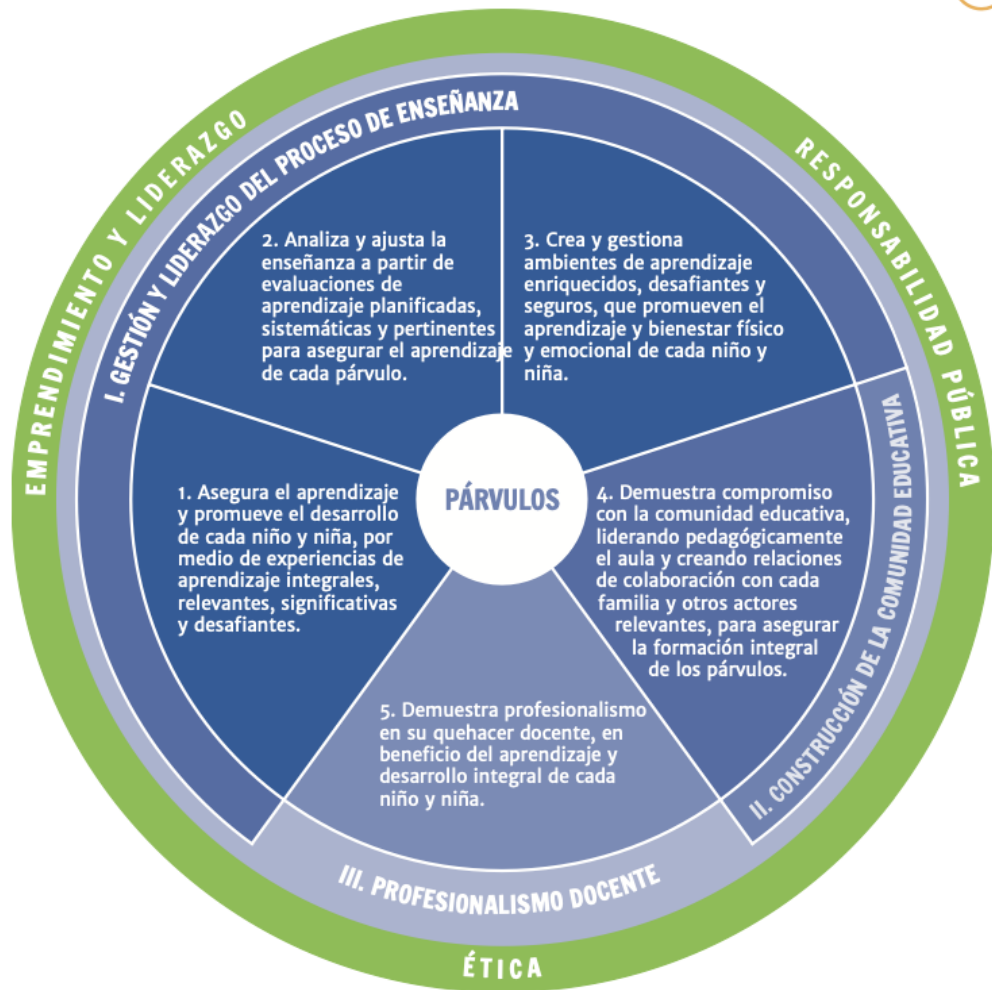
EMPRENDIMIENTO Y LIDERAZGO

RESPONSABILIDAD PÚBLICA

I. GESTIÓN Y LIDERAZGO DEL PROCESO DE ENSEÑANZA

2. Analiza y ajusta la enseñanza a partir de evaluaciones de aprendizaje planificadas, sistemáticas y pertinentes para asegurar el aprendizaje de cada párvulo.

3. Crea y gestiona ambientes de aprendizaje enriquecidos, desafiantes y seguros, que promueven el aprendizaje y bienestar físico y emocional de cada niño y niña.

1. Asegura el aprendizaje y promueve el desarrollo de cada niño y niña, por medio de experiencias de aprendizaje integrales, relevantes, significativas y desafiantes.

PÁRVULOS

4. Demuestra compromiso con la comunidad educativa, liderando pedagógicamente el aula y creando relaciones de colaboración con cada familia y otros actores relevantes, para asegurar la formación integral de los párvulos.

II. CONSTRUCCIÓN DE LA COMUNIDAD EDUCATIVA

5. Demuestra profesionalismo en su quehacer docente, en beneficio del aprendizaje y desarrollo integral de cada niño y niña.

III. PROFESIONALISMO DOCENTE

ÉTICA